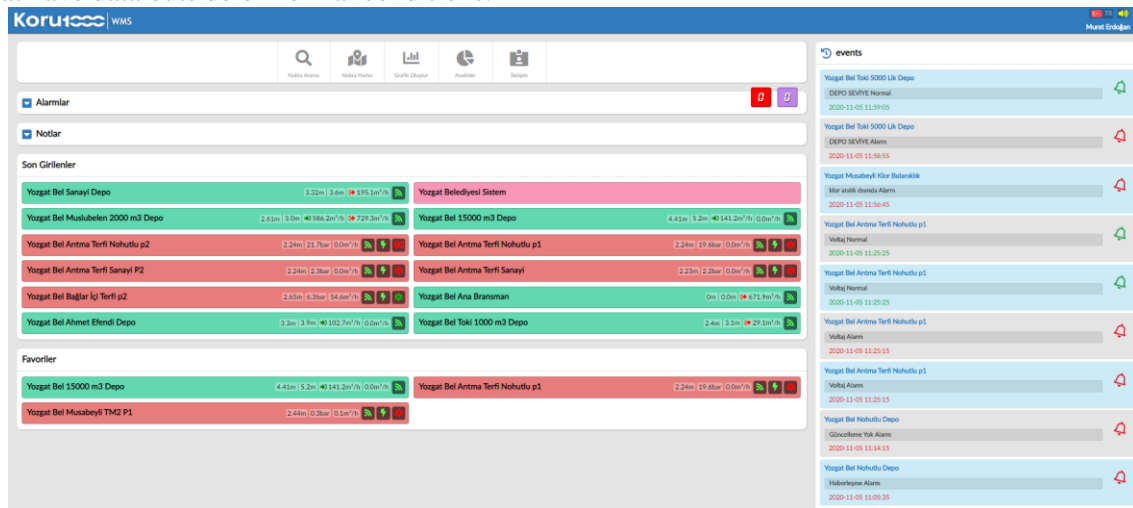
Koru1000 | WMS

TR
Murat Erdoğan

Nokta Arama  Nokta Harita  Grafik Oluştur  Analizler  İletişim

Alarmlar
0  0

Notlar

Son Girilenler

Yozgat Bel Sanayi Depo 3.32m 3.6m 195.1m³/h

Yozgat Belediyesi Sistem

Yozgat Bel Muslubelen 2000 m3 Depo 2.61m 3.0m 586.2m³/h 729.3m³/h

Yozgat Bel 15000 m3 Depo 4.41m 5.2m 141.2m³/h 0.0m³/h

Yozgat Bel Antma Terfi Nohutlu p2 2.24m 21.7bar 0.0m³/h

Yozgat Bel Antma Terfi Nohutlu p1 2.24m 19.6bar 0.0m³/h

Yozgat Bel Antma Terfi Sanayi P2 2.24m 2.3bar 0.0m³/h

Yozgat Bel Antma Terfi Sanayi 2.23m 2.2bar 0.0m³/h

Yozgat Bel Bağlar İçi Terfi p2 2.65m 6.3bar 54.6m³/h

Yozgat Bel Ana Bransman 0m 0.0m 671.9m³/h

Yozgat Bel Ahmet Efendi Depo 3.3m 3.9m 102.7m³/h 0.0m³/h

Yozgat Bel Toki 1000 m3 Depo 2.4m 3.1m 29.1m³/h

Favoriler

Yozgat Bel 15000 m3 Depo 4.41m 5.2m 141.2m³/h 0.0m³/h

Yozgat Bel Antma Terfi Nohutlu p1 2.24m 19.6bar 0.0m³/h

Yozgat Bel Musabeyli TM2 P1 2.44m 0.3bar 0.1m³/h

events

Yozgat Bel Toki 5000 Lik Depo
DEPO SEVİYE Normal
2020-11-05 11:59:05

Yozgat Bel Toki 5000 Lik Depo
DEPO SEVİYE Alarm
2020-11-05 11:58:55

Yozgat Musabeyli Klor Bulanıklık
klor aralık dısında Alarm
2020-11-05 11:56:45

Yozgat Bel Antma Terfi Nohutlu p1
Voltaj Normal
2020-11-05 11:25:25

Yozgat Bel Antma Terfi Nohutlu p1
Voltaj Normal
2020-11-05 11:25:25

Yozgat Bel Antma Terfi Nohutlu p1
Voltaj Alarm
2020-11-05 11:25:15

Yozgat Bel Antma Terfi Nohutlu p1
Voltaj Alarm
2020-11-05 11:25:15

Yozgat Bel Nohutlu Depo
Güncelleme Yok Alarm
2020-11-05 11:14:15

Yozgat Bel Nohutlu Depo
Haberleşme Alarm
2020-11-05 11:05:35